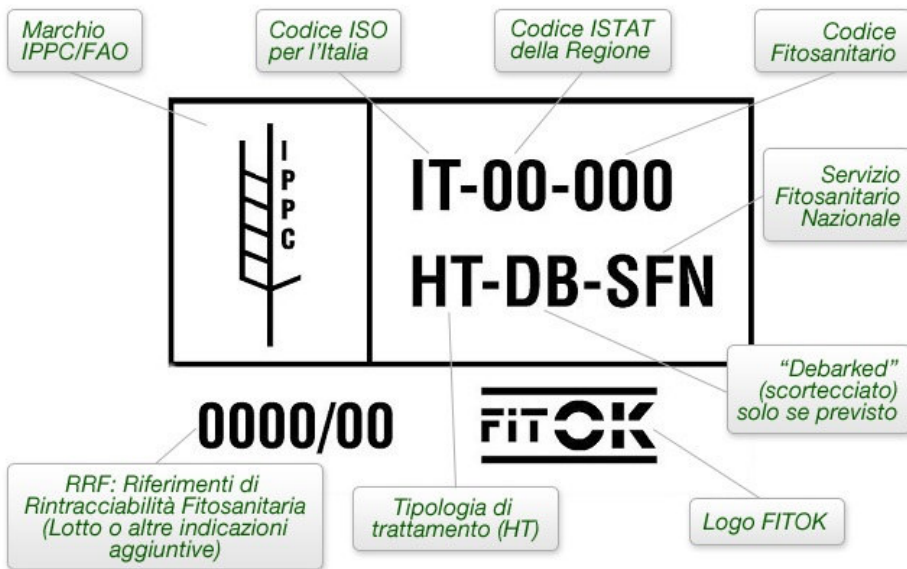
Marchio IPPC/FAO

Codice ISO per l'Italia

Codice ISTAT della Regione

Codice Fitosanitario

IPPC

IT-00-000

Servizio Fitosanitario Nazionale

HT-DB-SFN

"Debarked" (scortecciato) solo se previsto

0000/00

FITOK

RRF: Riferimenti di Rintracciabilità Fitosanitaria (Lotto o altre indicazioni aggiuntive)

Tipologia di trattamento (HT)

Logo FITOK